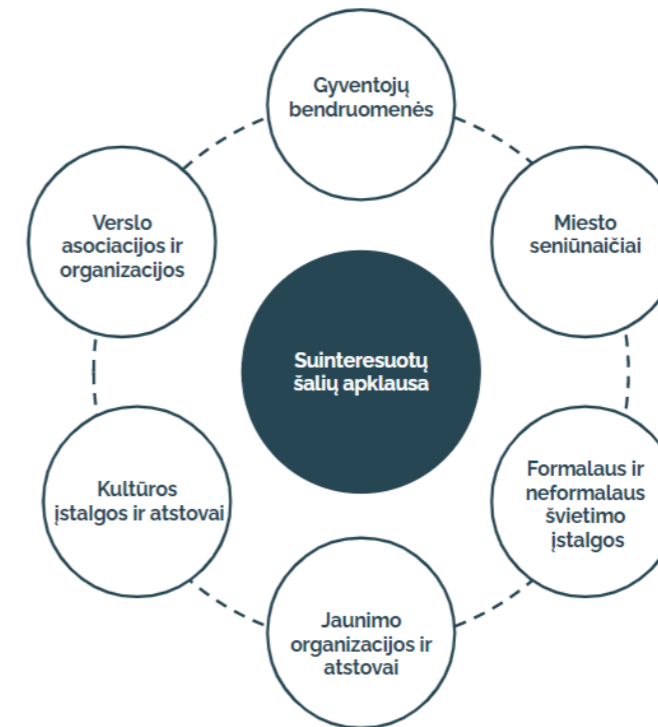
Gyventojų bendruomenės

Verslo asociacijos ir organizacijos

Miesto seniūnaičiai

Suinteresuotų šalių apklausa

Kultūros įstalgos ir atstovai

Formalaus ir neformalaus švietimo įstalgos

Jaunimo organizacijos ir atstovai